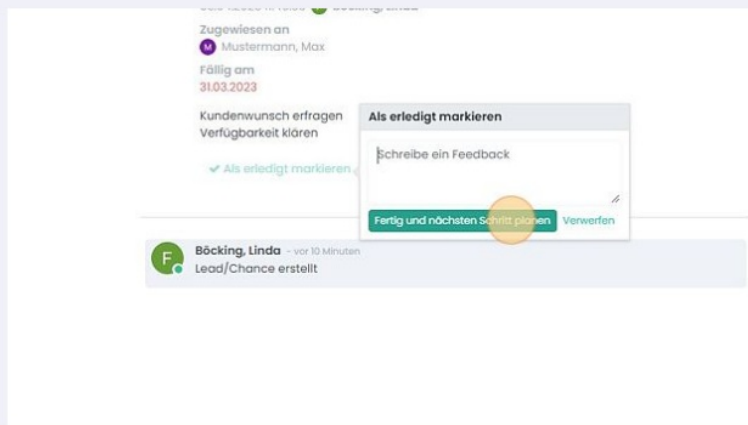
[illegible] Böcking, Linda

Zugewiesen an
M Mustermann, Max

Fällig am
31.03.2023

Kundenwunsch erfragen
Verfügbarkeit klären

✔ Als erledigt markieren

Als erledigt markieren

Schreibe ein Feedback

Fertig und nächsten Schritt planen
Verwerfen

F
Böcking, Linda - vor 10 Minuten
Lead/Chance erstellt